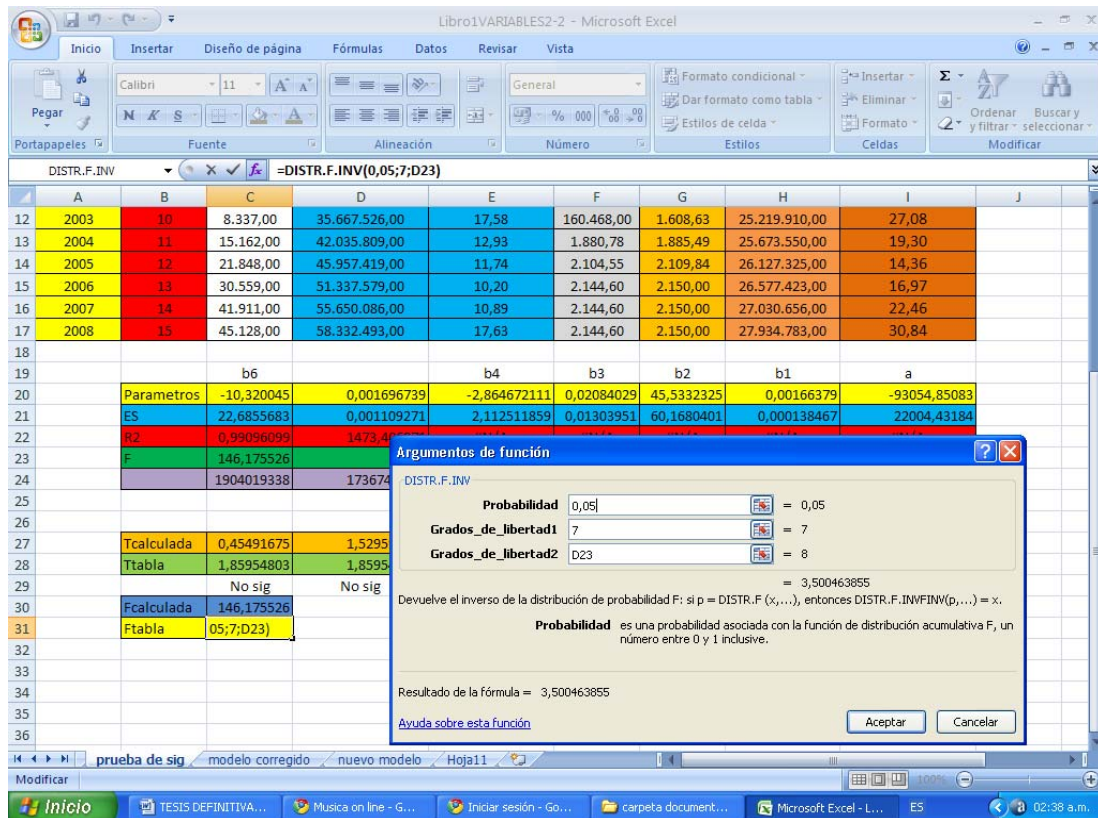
Libro1VARIABLES2-2 - Microsoft Excel

Inicio Insertar Diseño de página Fórmulas Datos Revisar Vista

Pegar Calibri 11 General Formato condicional Dar formato como tabla Estilos de celda Insertar Eliminar Formato Ordenar y filtrar Buscar y seleccionar
Portapapeles Fuente Alineación Número Estilos Celdas Modificar

DISTR.F.INV =DISTR.F.INV(0,05;7;D23)

| | A | B | C | D | E | F | G | H | I | J |
|---|---|---|---|---|---|---|---|---|---|---|
| 12 | 2003 | 10 | 8.337,00 | 35.667.526,00 | 17,58 | 160.468,00 | 1.608,63 | 25.219.910,00 | 27,08 | |
| 13 | 2004 | 11 | 15.162,00 | 42.035.809,00 | 12,93 | 1.880,78 | 1.885,49 | 25.673.550,00 | 19,30 | |
| 14 | 2005 | 12 | 21.848,00 | 45.957.419,00 | 11,74 | 2.104,55 | 2.109,84 | 26.127.325,00 | 14,36 | |
| 15 | 2006 | 13 | 30.559,00 | 51.337.579,00 | 10,20 | 2.144,60 | 2.150,00 | 26.577.423,00 | 16,97 | |
| 16 | 2007 | 14 | 41.911,00 | 55.650.086,00 | 10,89 | 2.144,60 | 2.150,00 | 27.030.656,00 | 22,46 | |
| 17 | 2008 | 15 | 45.128,00 | 58.332.493,00 | 17,63 | 2.144,60 | 2.150,00 | 27.934.783,00 | 30,84 | |
| 18 | | | | | | | | | | |
| 19 | | | b6 | | b4 | b3 | b2 | b1 | a | |
| 20 | | Parametros | -10,320045 | 0,001696739 | -2,864672111 | 0,02084029 | 45,5332325 | 0,00166379 | -93054,85083 | |
| 21 | | ES | 22,6855683 | 0,001109271 | 2,112511859 | 0,01303951 | 60,1680401 | 0,000138467 | 22004,43184 | |
| 22 | | R2 | 0,99096099 | 1473,4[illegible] | | | | | | |
| 23 | | F | 146,175526 | | | | | | | |
| 24 | | | 1904019338 | 173674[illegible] | | | | | | |
| 27 | | Tcalculada | 0,45491675 | 1,5295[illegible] | | | | | | |
| 28 | | Ttabla | 1,85954803 | 1,8595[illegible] | | | | | | |
| 29 | | | No sig | No sig | | | | | | |
| 30 | | Fcalculada | 146,175526 | | | | | | | |
| 31 | | Ftabla | 05;7;D23) | | | | | | | |

Argumentos de función
DISTR.F.INV
Probabilidad 0,05 = 0,05
Grados_de_libertad1 7 = 7
Grados_de_libertad2 D23 = 8
= 3,500463855
Devuelve el inverso de la distribución de probabilidad F: si p = DISTR.F (x,...), entonces DISTR.F.INVFINV(p,...) = x.
Probabilidad es una probabilidad asociada con la función de distribución acumulativa F, un número entre 0 y 1 inclusive.
Resultado de la fórmula = 3,500463855
Ayuda sobre esta función Aceptar Cancelar

prueba de sig modelo corregido nuevo modelo Hoja11
Modificar 100%
Inicio TESIS DEFINITIVA... Musica on line - G... Iniciar sesión - Go... carpeta document... Microsoft Excel - L... ES 02:38 a.m.